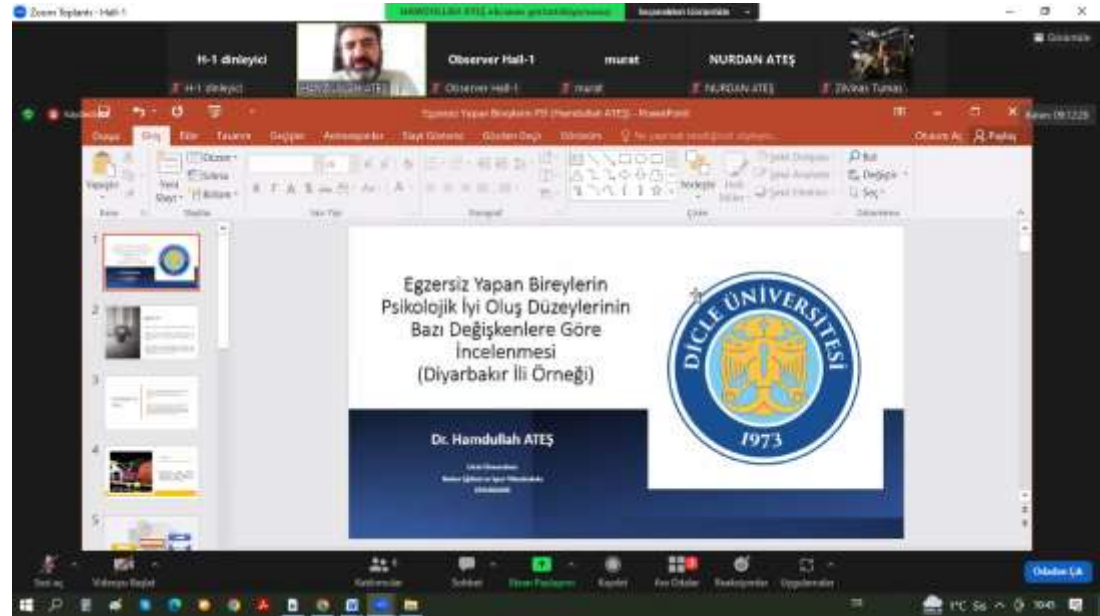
Zoom Toplantı - Hall-1

H-1 dinleyici

Observer Hall-1

murat

NURDAN ATEŞ

H-1 dinleyici

Observer Hall-1

murat

NURDAN ATEŞ

Zilvinas Tumas

Görüntüle

Egzersiz Yapan Bireylerin Psikolojik İyi Oluş Düzeylerinin Bazı Değişkenlere Göre İncelenmesi (Diyarbakır İli Örneği)

Dr. Hamdullah ATEŞ

DİCLE ÜNİVERSİTESİ

1973

Dosya

Giriş

Ekle

Tasarım

Geçişler

Animasyonlar

Slayt Gösterisi

Gözden Geçir

Görünüm

Yapıştır

Yeni Slayt

Düzen

Sıfırla

Bölüm

Bul

Değiştir

Seç

Yerleştir

Paylaş

1

2

3

4

5

Sohbet

Kaydet

Reaksiyonlar

Uygulamalar

Odadan ÇIK